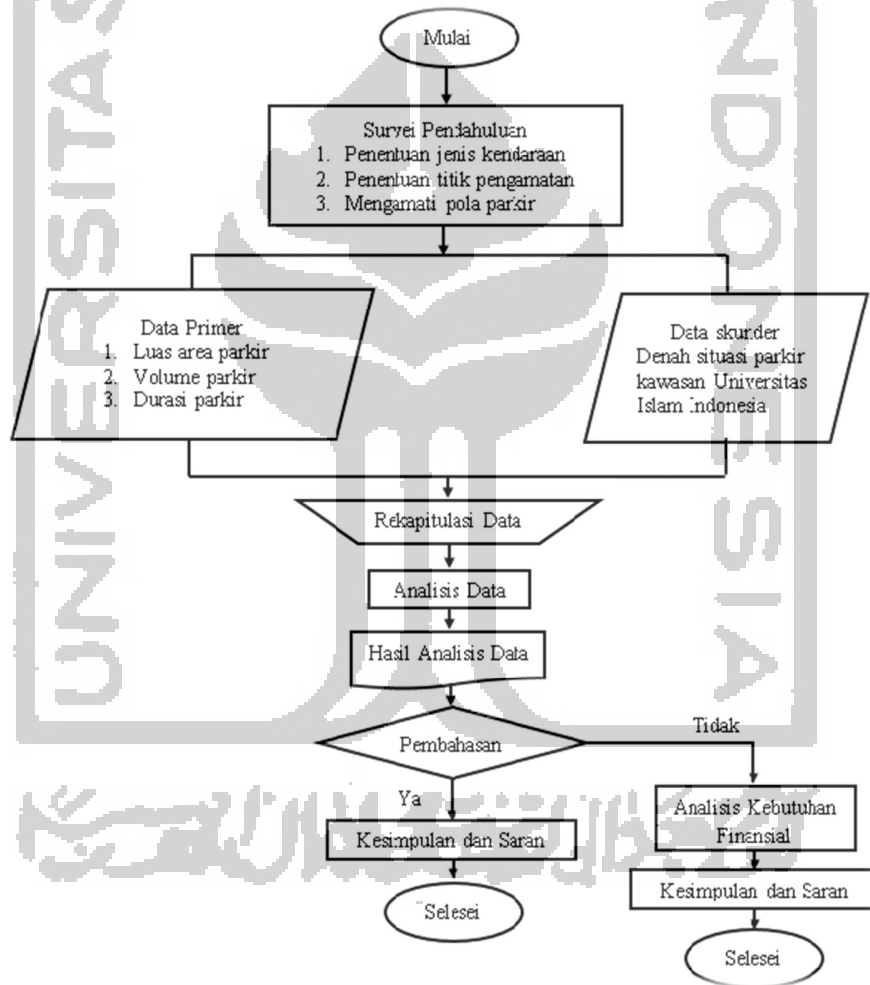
Mulai

Survei Pendahuluan
1. Penentuan jenis kendaraan
2. Penentuan titik pengamatan
3. Mengamati pola parkir

Data Primer
1. Luas area parkir
2. Volume parkir
3. Durasi parkir

Data skunder
Denah situasi parkir kawasan Universitas Islam Indonesia

Rekapitulasi Data

Analisis Data

Hasil Analisis Data

Pembahasan

Tidak

Ya

Kesimpulan dan Saran

Analisis Kebutuhan Finansial

Kesimpulan dan Saran

Selesei

Selesei

UNIVERSITAS ISLAM INDONESIA